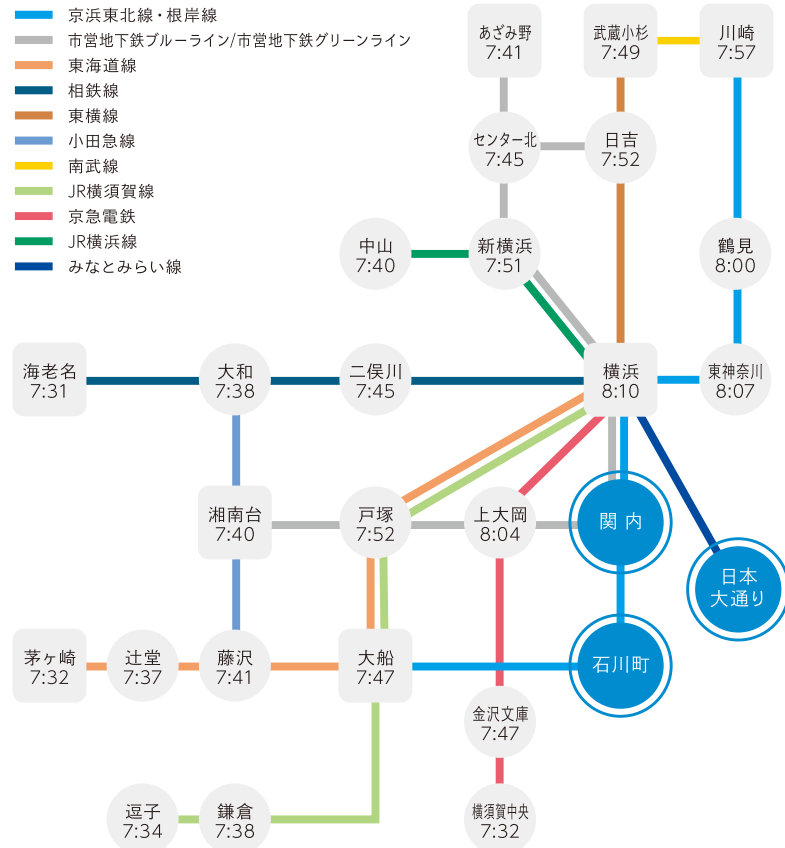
京浜東北線・根岸線
市営地下鉄ブルーライン/市営地下鉄グリーンライン
東海道線
相鉄線
東横線
小田急線
南武線
JR横須賀線
京急電鉄
JR横浜線
みなとみらい線

あざみ野
7:41

武蔵小杉
7:49

川崎
7:57

センター北
7:45

日吉
7:52

中山
7:40

新横浜
7:51

鶴見
8:00

海老名
7:31

大和
7:38

二俣川
7:45

横浜
8:10

東神奈川
8:07

湘南台
7:40

戸塚
7:52

上大岡
8:04

関内

日本
大通り

茅ヶ崎
7:32

辻堂
7:37

藤沢
7:41

大船
7:47

石川町

金沢文庫
7:47

逗子
7:34

鎌倉
7:38

横須賀中央
7:32